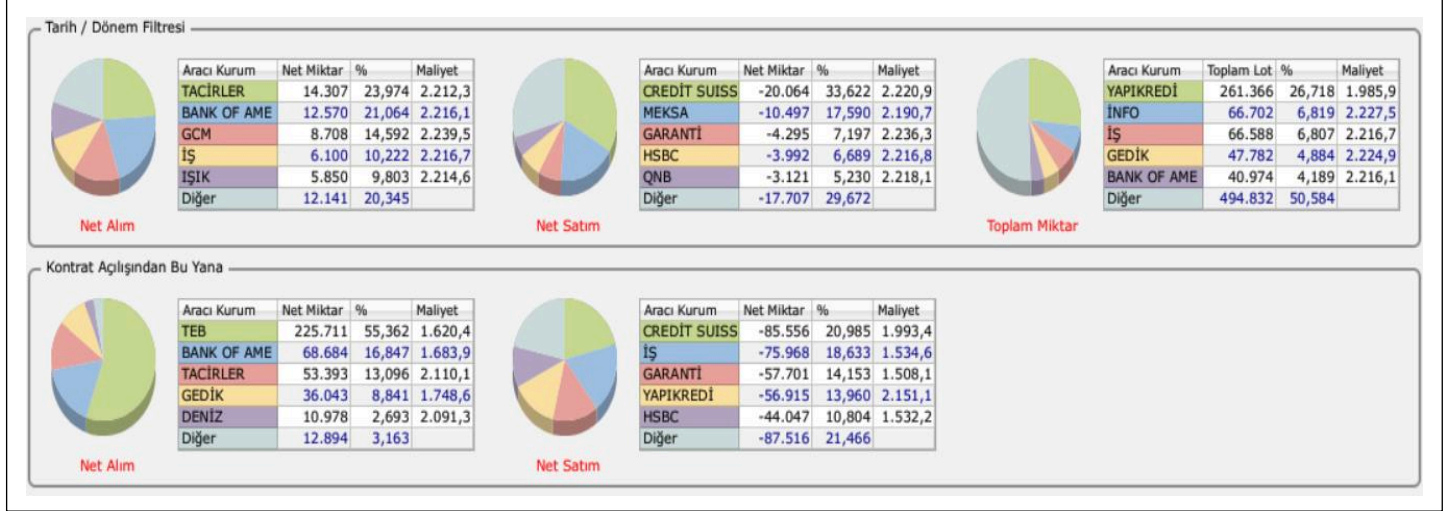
Tarih / Dönem Filtresi

| Aracı Kurum | Net Miktar | % | Maliyet |
|---|---|---|---|
| TACİRLER | 14.307 | 23,974 | 2.212,3 |
| BANK OF AME | 12.570 | 21,064 | 2.216,1 |
| GCM | 8.708 | 14,592 | 2.239,5 |
| İŞ | 6.100 | 10,222 | 2.216,7 |
| IŞIK | 5.850 | 9,803 | 2.214,6 |
| Diğer | 12.141 | 20,345 | |

Net Alım

| Aracı Kurum | Net Miktar | % | Maliyet |
|---|---|---|---|
| CREDİT SUISS | -20.064 | 33,622 | 2.220,9 |
| MEKSA | -10.497 | 17,590 | 2.190,7 |
| GARANTİ | -4.295 | 7,197 | 2.236,3 |
| HSBC | -3.992 | 6,689 | 2.216,8 |
| QNB | -3.121 | 5,230 | 2.218,1 |
| Diğer | -17.707 | 29,672 | |

Net Satım

| Aracı Kurum | Toplam Lot | % | Maliyet |
|---|---|---|---|
| YAPIKREDİ | 261.366 | 26,718 | 1.985,9 |
| İNFO | 66.702 | 6,819 | 2.227,5 |
| İŞ | 66.588 | 6,807 | 2.216,7 |
| GEDİK | 47.782 | 4,884 | 2.224,9 |
| BANK OF AME | 40.974 | 4,189 | 2.216,1 |
| Diğer | 494.832 | 50,584 | |

Toplam Miktar

Kontrat Açılışından Bu Yana

| Aracı Kurum | Net Miktar | % | Maliyet |
|---|---|---|---|
| TEB | 225.711 | 55,362 | 1.620,4 |
| BANK OF AME | 68.684 | 16,847 | 1.683,9 |
| TACİRLER | 53.393 | 13,096 | 2.110,1 |
| GEDİK | 36.043 | 8,841 | 1.748,6 |
| DENİZ | 10.978 | 2,693 | 2.091,3 |
| Diğer | 12.894 | 3,163 | |

Net Alım

| Aracı Kurum | Net Miktar | % | Maliyet |
|---|---|---|---|
| CREDİT SUISS | -85.556 | 20,985 | 1.993,4 |
| İŞ | -75.968 | 18,633 | 1.534,6 |
| GARANTİ | -57.701 | 14,153 | 1.508,1 |
| YAPIKREDİ | -56.915 | 13,960 | 2.151,1 |
| HSBC | -44.047 | 10,804 | 1.532,2 |
| Diğer | -87.516 | 21,466 | |

Net Satım